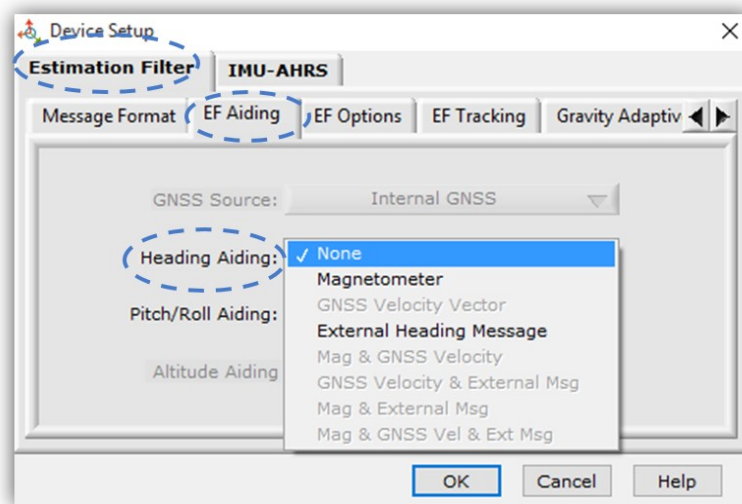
Device Setup

Estimation Filter | IMU-AHRS

Message Format | EF Aiding | EF Options | EF Tracking | Gravity Adaptiv

GNSS Source: Internal GNSS

Heading Aiding: ✓ None
Magnetometer
GNSS Velocity Vector
External Heading Message
Mag & GNSS Velocity
GNSS Velocity & External Msg
Mag & External Msg
Mag & GNSS Vel & Ext Msg

Pitch/Roll Aiding:

Altitude Aiding

OK | Cancel | Help